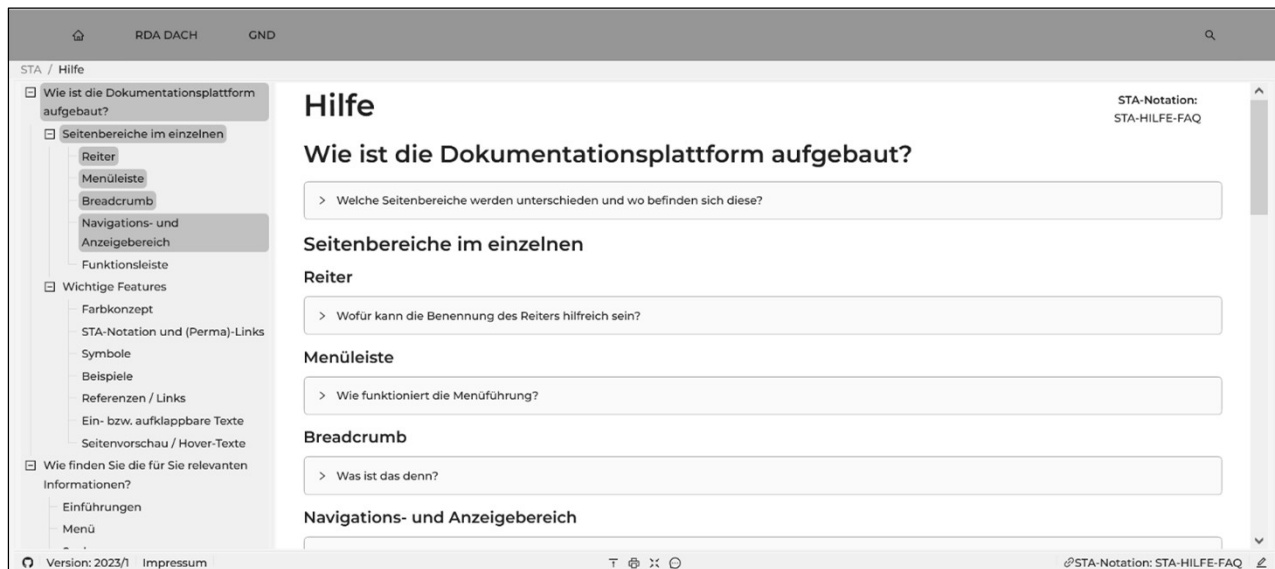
RDA DACH GND

STA / Hilfe

Wie ist die Dokumentationsplattform aufgebaut?
Seitenbereiche im einzelnen
Reiter
Menüleiste
Breadcrumb
Navigations- und Anzeigebereich
Funktionsleiste
Wichtige Features
Farbkonzept
STA-Notation und (Perma)-Links
Symbole
Beispiele
Referenzen / Links
Ein- bzw. aufklappbare Texte
Seitenvorschau / Hover-Texte
Wie finden Sie die für Sie relevanten Informationen?
Einführungen
Menü

# Hilfe

STA-Notation:
STA-HILFE-FAQ

## Wie ist die Dokumentationsplattform aufgebaut?

> Welche Seitenbereiche werden unterschieden und wo befinden sich diese?

### Seitenbereiche im einzelnen

Reiter

> Wofür kann die Benennung des Reiters hilfreich sein?

Menüleiste

> Wie funktioniert die Menüführung?

Breadcrumb

> Was ist das denn?

Navigations- und Anzeigebereich

Version: 2023/1 Impressum

STA-Notation: STA-HILFE-FAQ